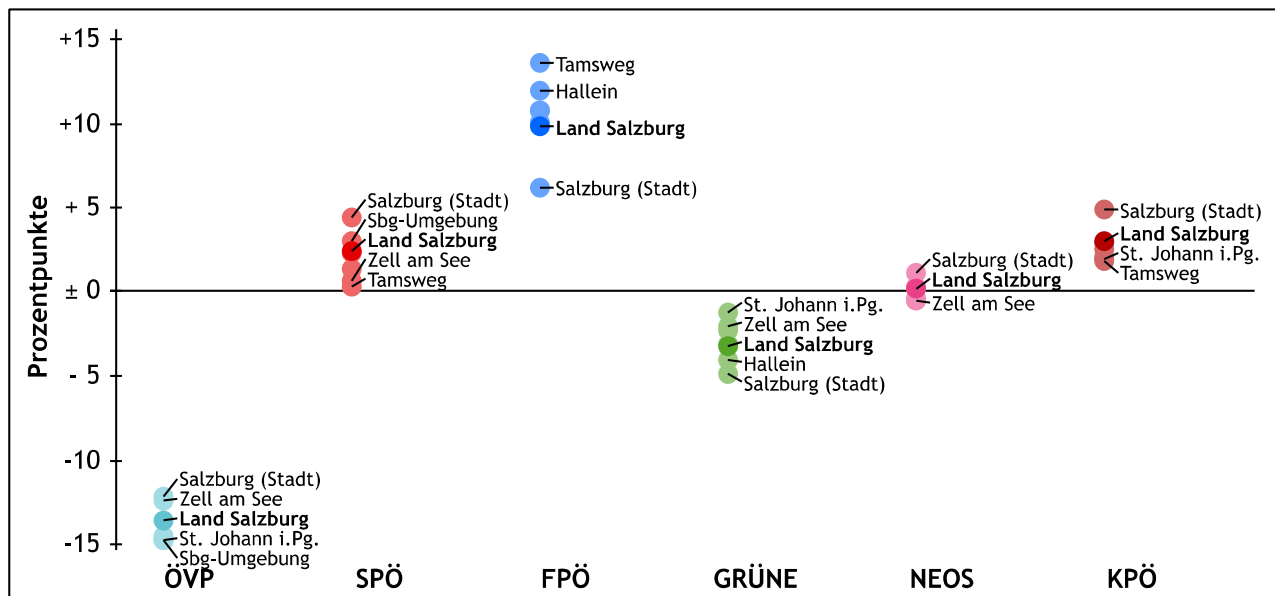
Prozentpunkte

+15
+10
+ 5
± 0
- 5
-10
-15

Tamsweg
Hallein
Land Salzburg
Salzburg (Stadt)

Salzburg (Stadt)
Sbg-Umgebung
Land Salzburg
Zell am See
Tamsweg

Salzburg (Stadt)
Land Salzburg
St. Johann i.Pg.
Tamsweg

Salzburg (Stadt)
Land Salzburg
Zell am See

St. Johann i.Pg.
Zell am See
Land Salzburg
Hallein
Salzburg (Stadt)

Salzburg (Stadt)
Zell am See
Land Salzburg
St. Johann i.Pg.
Sbg-Umgebung

ÖVP SPÖ FPÖ GRÜNE NEOS KPÖ